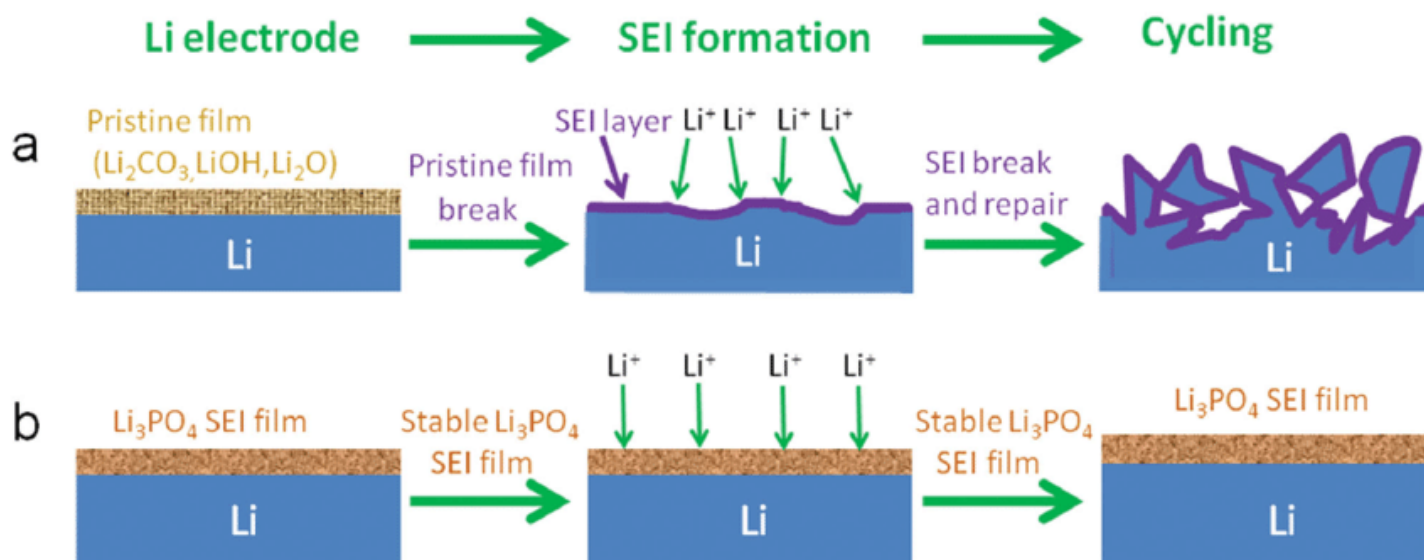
Li electrode → SEI formation → Cycling

a

Pristine film ($Li_2CO_3$, LiOH, $Li_2O$)

Li

Pristine film break

SEI layer $Li^+$ $Li^+$ $Li^+$ $Li^+$

Li

SEI break and repair

Li

b

$Li_3PO_4$ SEI film

Li

Stable $Li_3PO_4$ SEI film

$Li^+$ $Li^+$ $Li^+$ $Li^+$

Li

Stable $Li_3PO_4$ SEI film

$Li_3PO_4$ SEI film

Li